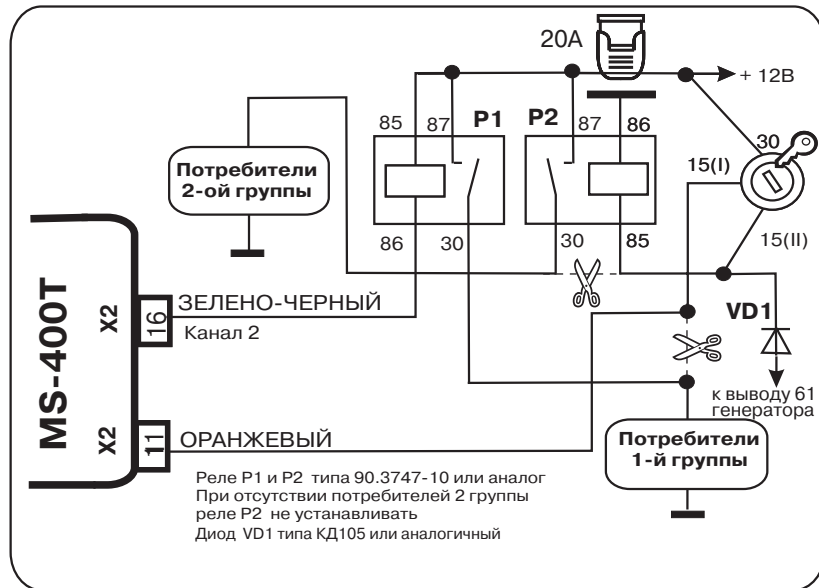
20A

+ 12В

85 87 P1

P2 87 86

Потребители 2-ой группы

30

15(I)

15(II)

86 30

30 85

MS-400T

X2

16

ЗЕЛЕНО-ЧЕРНЫЙ

Канал 2

VD1

к выводу 61 генератора

X2

11

ОРАНЖЕВЫЙ

Потребители 1-й группы

Реле Р1 и Р2 типа 90.3747-10 или аналог
При отсутствии потребителей 2 группы
реле Р2 не устанавливать
Диод VD1 типа КД105 или аналогичный